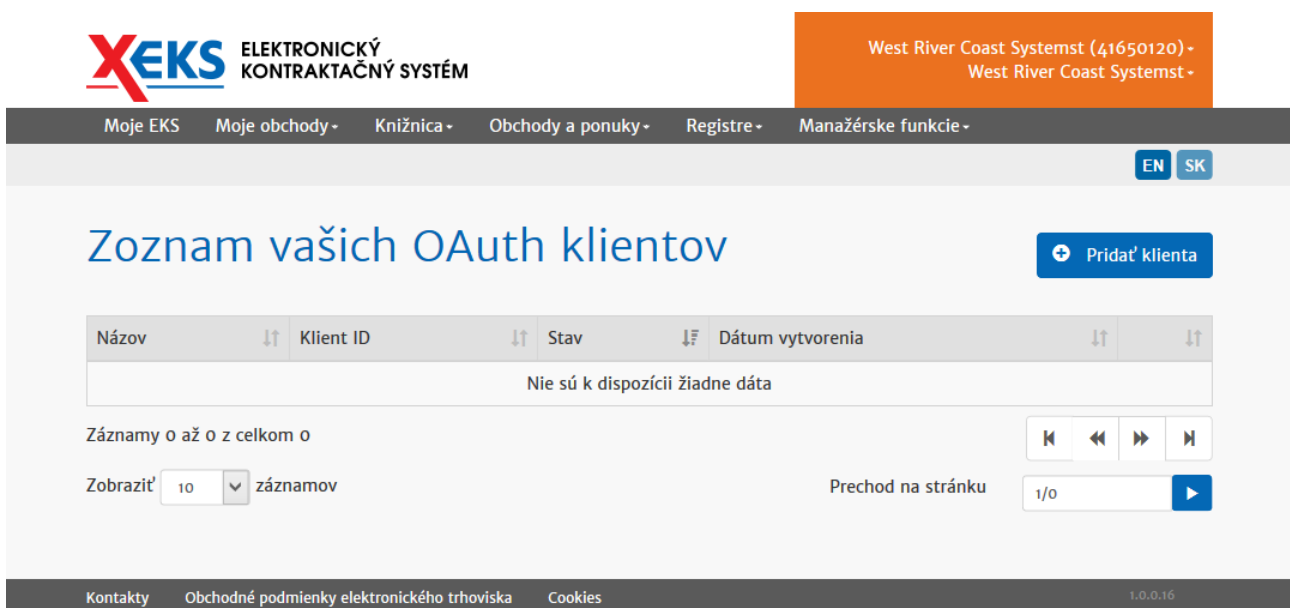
XEKS ELEKTRONICKÝ KONTRAKTAČNÝ SYSTÉM

West River Coast Systemst (41650120)
West River Coast Systemst

Moje EKS Moje obchody Knižnica Obchody a ponuky Registre Manažérske funkcie

EN SK

Zoznam vašich OAuth klientov

Pridať klienta

| Názov | Klient ID | Stav | Dátum vytvorenia | |
|---|---|---|---|---|
| Nie sú k dispozícii žiadne dáta | | | | |

Záznamy 0 až 0 z celkom 0

Zobraziť 10 záznamov

Prechod na stránku 1/0

Kontakty Obchodné podmienky elektronického trhoviska Cookies

1.0.0.16